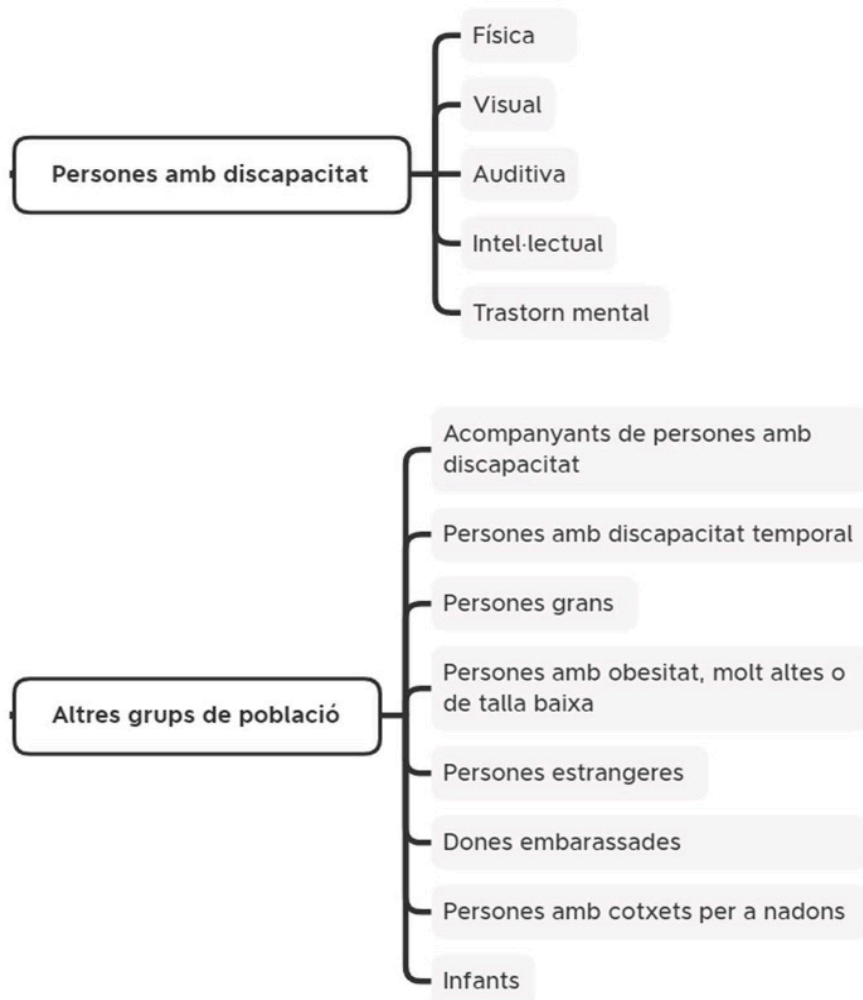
Persones amb discapacitat

Física

Visual

Auditiva

Intel·lectual

Trastorn mental

Altres grups de població

Acompanyants de persones amb discapacitat

Persones amb discapacitat temporal

Persones grans

Persones amb obesitat, molt altes o de talla baixa

Persones estrangeres

Dones embarassades

Persones amb cotxets per a nadons

Infants